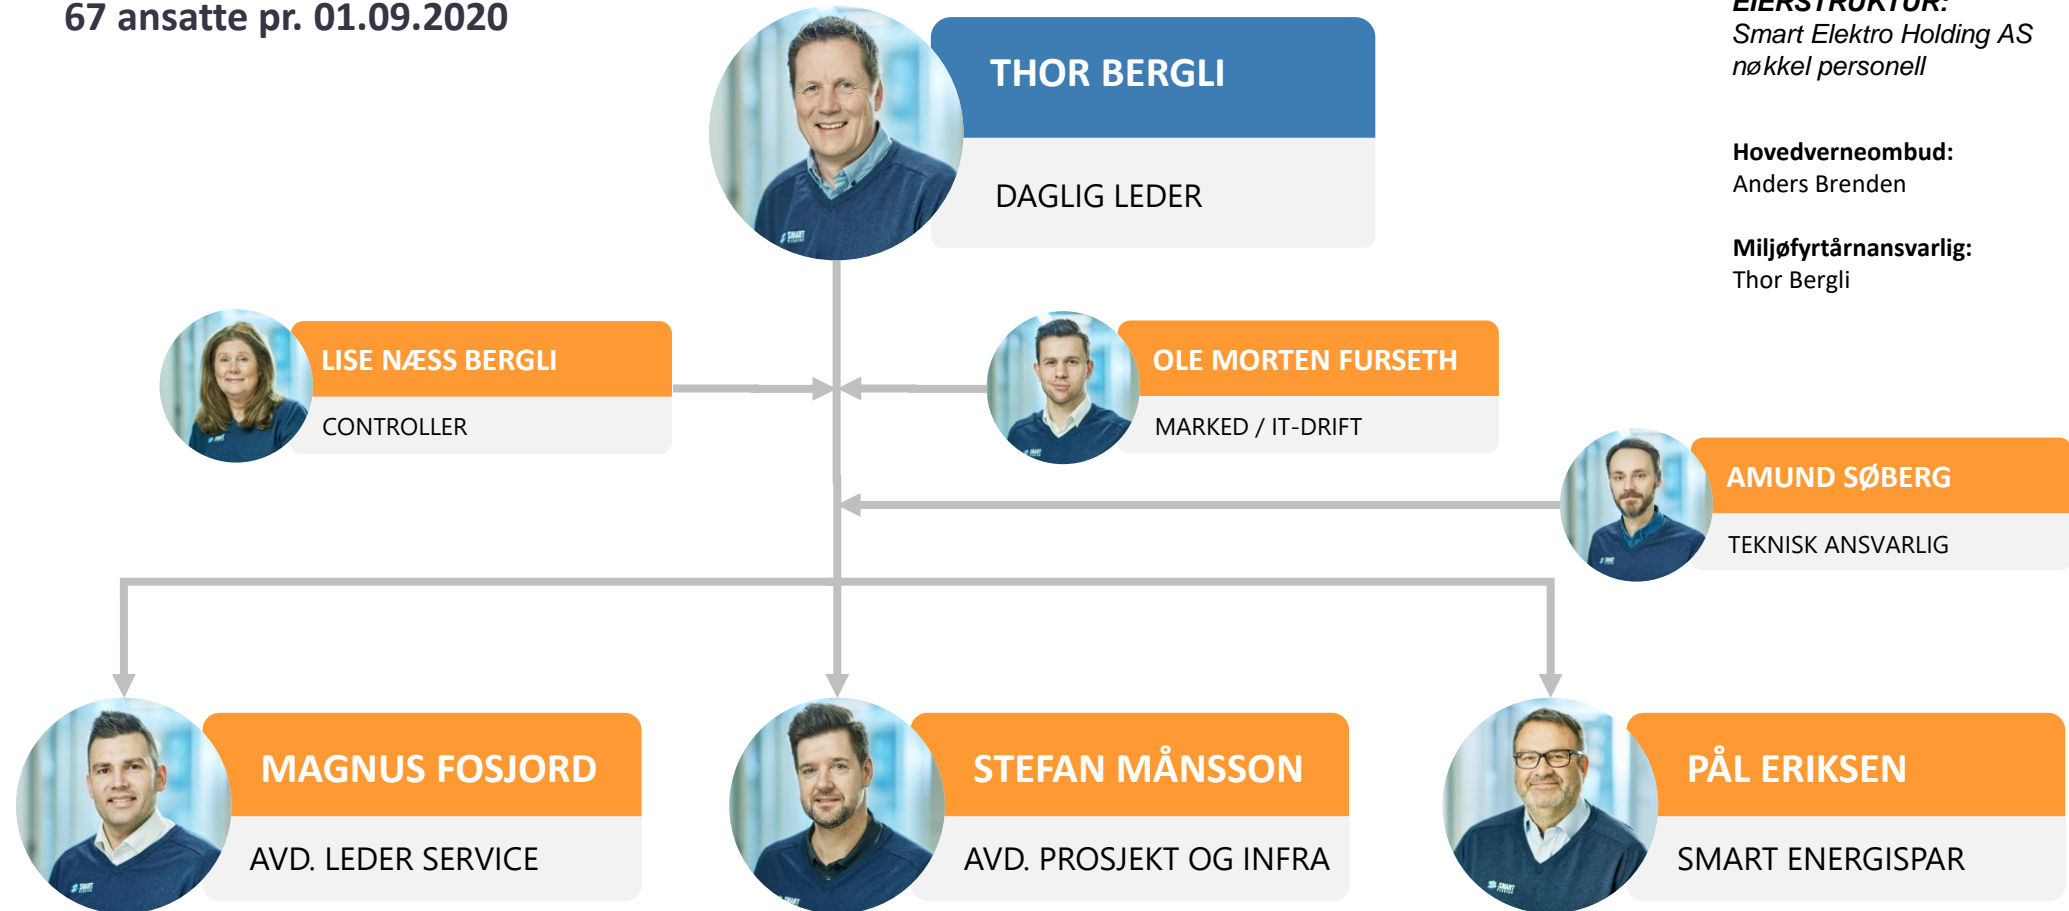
67 ansatte pr. 01.09.2020

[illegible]
Smart Elektro Holding AS
nøkkel personell

Hovedverneombud:
Anders Brenden

Miljøfyrtårnansvarlig:
Thor Bergli

THOR BERGLI
DAGLIG LEDER

LISE NÆSS BERGLI
CONTROLLER

OLE MORTEN FURSETH
MARKED / IT-DRIFT

AMUND SØBERG
TEKNISK ANSVARLIG

MAGNUS FOSJORD
AVD. LEDER SERVICE

STEFAN MÅNSSON
AVD. PROSJEKT OG INFRA

PÅL ERIKSEN
SMART ENERGISPAR